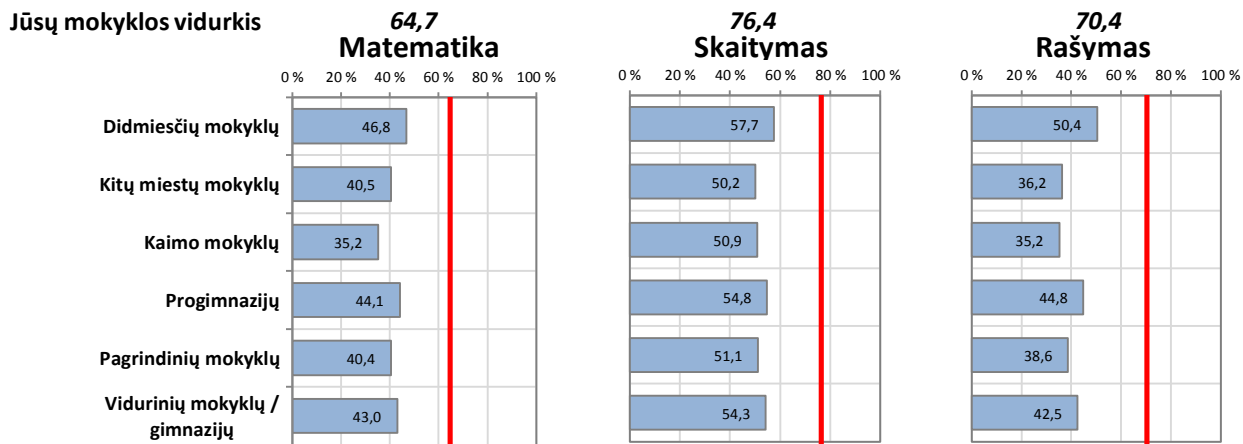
Jūsų mokyklos vidurkis

64,7
Matematika

76,4
Skaitymas

70,4
Rašymas

| | Matematika | Skaitymas | Rašymas |
|---|---|---|---|
| Didmiesčių mokyklų | 46,8 | 57,7 | 50,4 |
| Kitų miestų mokyklų | 40,5 | 50,2 | 36,2 |
| Kaimo mokyklų | 35,2 | 50,9 | 35,2 |
| Progimnazijų | 44,1 | 54,8 | 44,8 |
| Pagrindinių mokyklų | 40,4 | 51,1 | 38,6 |
| Vidurinių mokyklų / gimnazijų | 43,0 | 54,3 | 42,5 |

0 % 20 % 40 % 60 % 80 % 100 %